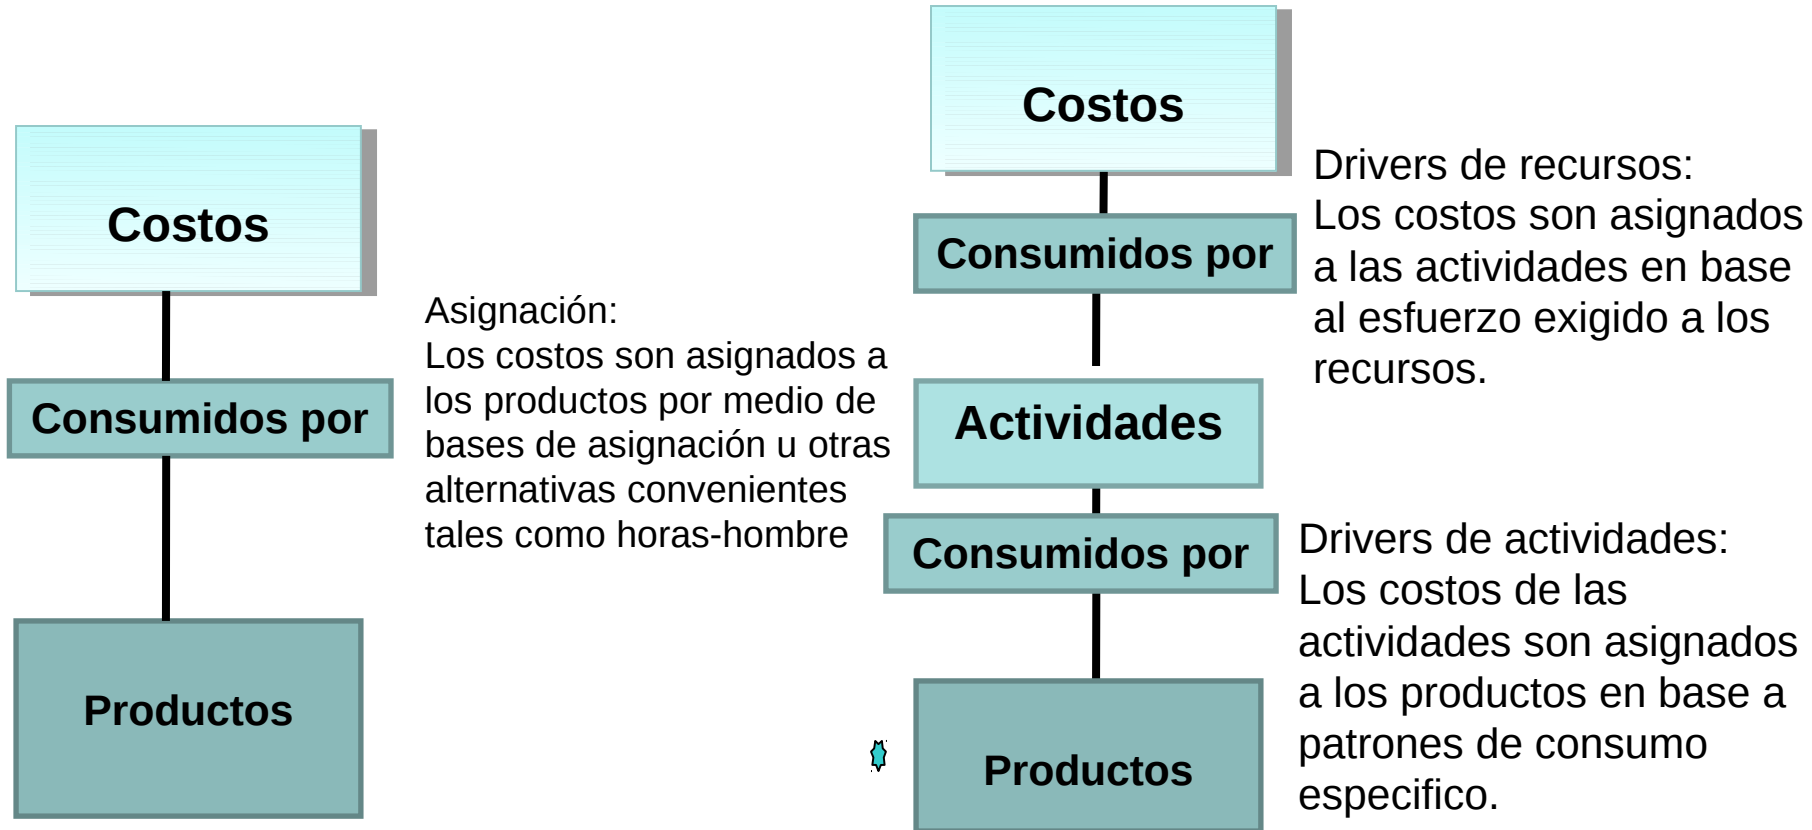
Costos

Consumidos por

Productos

Asignación:
Los costos son asignados a los productos por medio de bases de asignación u otras alternativas convenientes tales como horas-hombre

Costos

Consumidos por

Drivers de recursos:
Los costos son asignados a las actividades en base al esfuerzo exigido a los recursos.

Actividades

Consumidos por

Productos

Drivers de actividades:
Los costos de las actividades son asignados a los productos en base a patrones de consumo especifico.